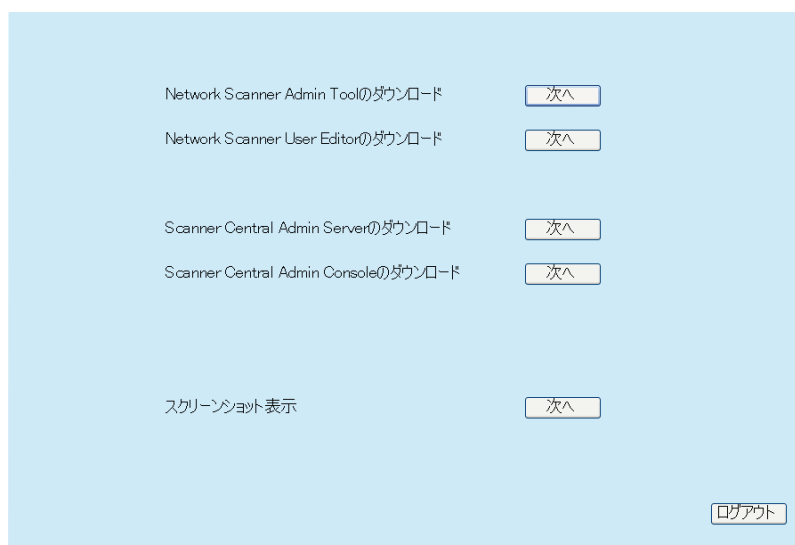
Network Scanner Admin Toolのダウンロード 次へ

Network Scanner User Editorのダウンロード 次へ

Scanner Central Admin Serverのダウンロード 次へ

Scanner Central Admin Consoleのダウンロード 次へ

スクリーンショット表示 次へ

ログアウト